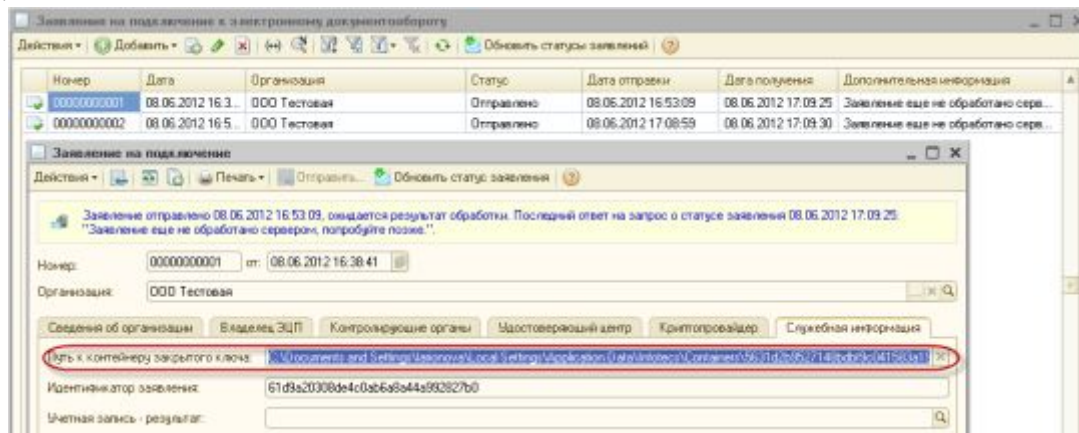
Заявление на подключение к электронному документообороту

Действия • Добавить • Обновить статусы заявлений

| Номер | Дата | Организация | Статус | Дата отправки | Дата получения | Дополнительная информация |
|---|---|---|---|---|---|---|
| 00000000001 | 08.06.2012 16:3... | ООО Тестовая | Отправлено | 08.06.2012 16:53:09 | 08.06.2012 17:09:25 | Заявление еще не обработано серв... |
| 00000000002 | 08.06.2012 16:5... | ООО Тестовая | Отправлено | 08.06.2012 17:08:59 | 08.06.2012 17:09:30 | Заявление еще не обработано серв... |

Заявление на подключение

Действия • Печать • Отправить... Обновить статус заявления

Заявление отправлено 08.06.2012 16:53:09, ожидается результат обработки. Последний ответ на запрос о статусе заявления 08.06.2012 17:09:25: "Заявление еще не обработано сервером, попробуйте позже.".

Номер: 00000000001 от: 08.06.2012 16:38:41

Организация: ООО Тестовая

Сведения об организации | Владелец ЭЦП | Контролирующие органы | Удостоверяющий центр | Криптопровайдер | Служебная информация

Путь к контейнеру закрытого ключа: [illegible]\Documents and Settings\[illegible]\Local Settings\Application Data\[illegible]\Containers\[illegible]

Идентификатор заявления: 61d9a20308de4c0ab6a8a44a992827b0

Учетная запись - результат: